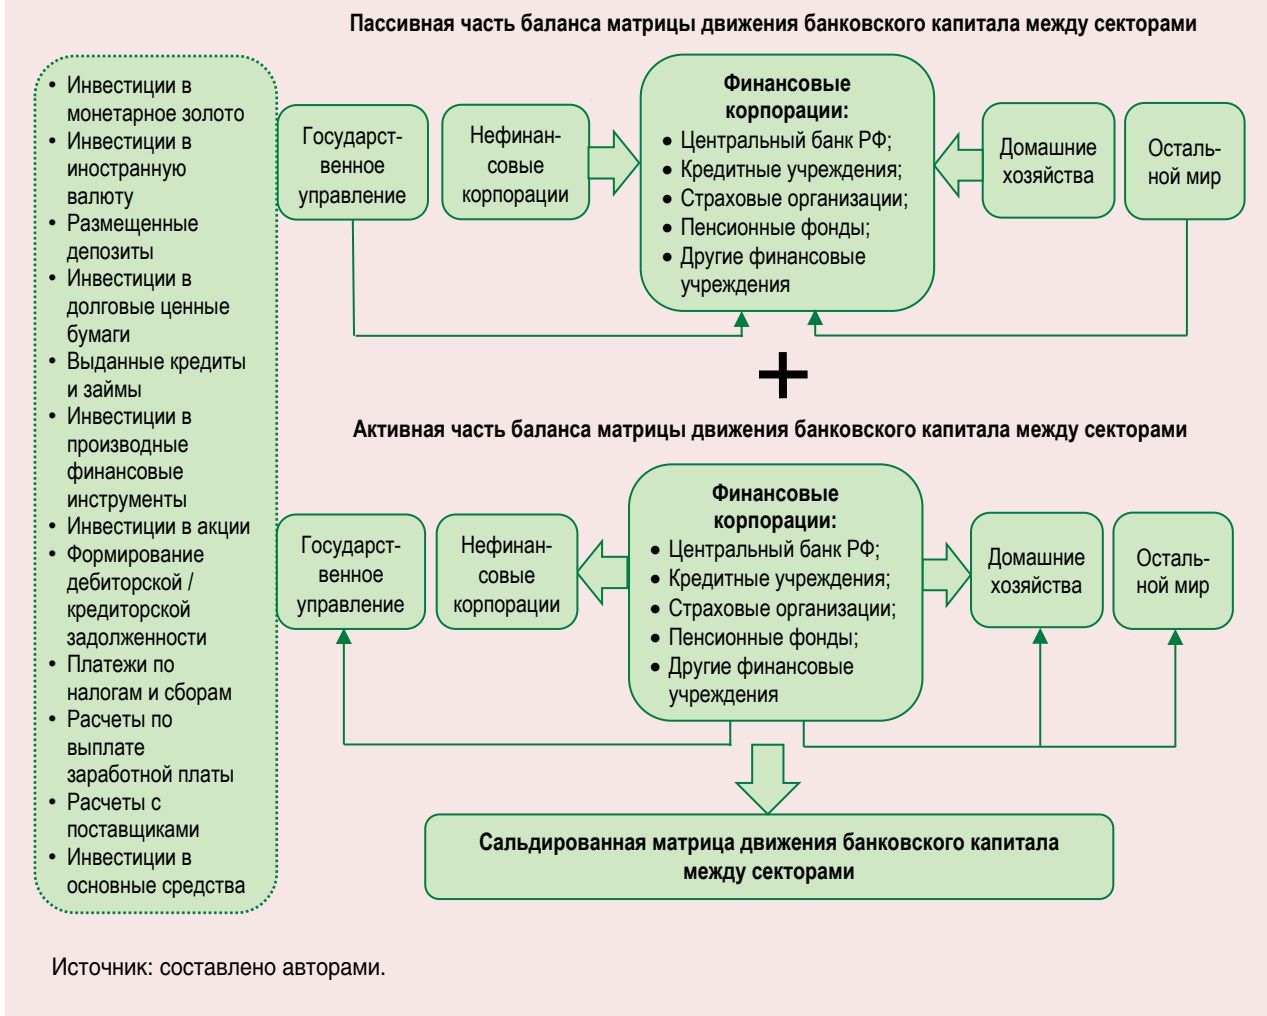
Пассивная часть баланса матрицы движения банковского капитала между секторами

• Инвестиции в монетарное золото
• Инвестиции в иностранную валюту
• Размещенные депозиты
• Инвестиции в долговые ценные бумаги
• Выданные кредиты и займы
• Инвестиции в производные финансовые инструменты
• Инвестиции в акции
• Формирование дебиторской / кредиторской задолженности
• Платежи по налогам и сборам
• Расчеты по выплате заработной платы
• Расчеты с поставщиками
• Инвестиции в основные средства

Государственное управление

Нефинансовые корпорации

Финансовые корпорации:
• Центральный банк РФ;
• Кредитные учреждения;
• Страховые организации;
• Пенсионные фонды;
• Другие финансовые учреждения

Домашние хозяйства

Остальной мир

+

Активная часть баланса матрицы движения банковского капитала между секторами

Государственное управление

Нефинансовые корпорации

Финансовые корпорации:
• Центральный банк РФ;
• Кредитные учреждения;
• Страховые организации;
• Пенсионные фонды;
• Другие финансовые учреждения

Домашние хозяйства

Остальной мир

Сальдированная матрица движения банковского капитала между секторами

Источник: составлено авторами.